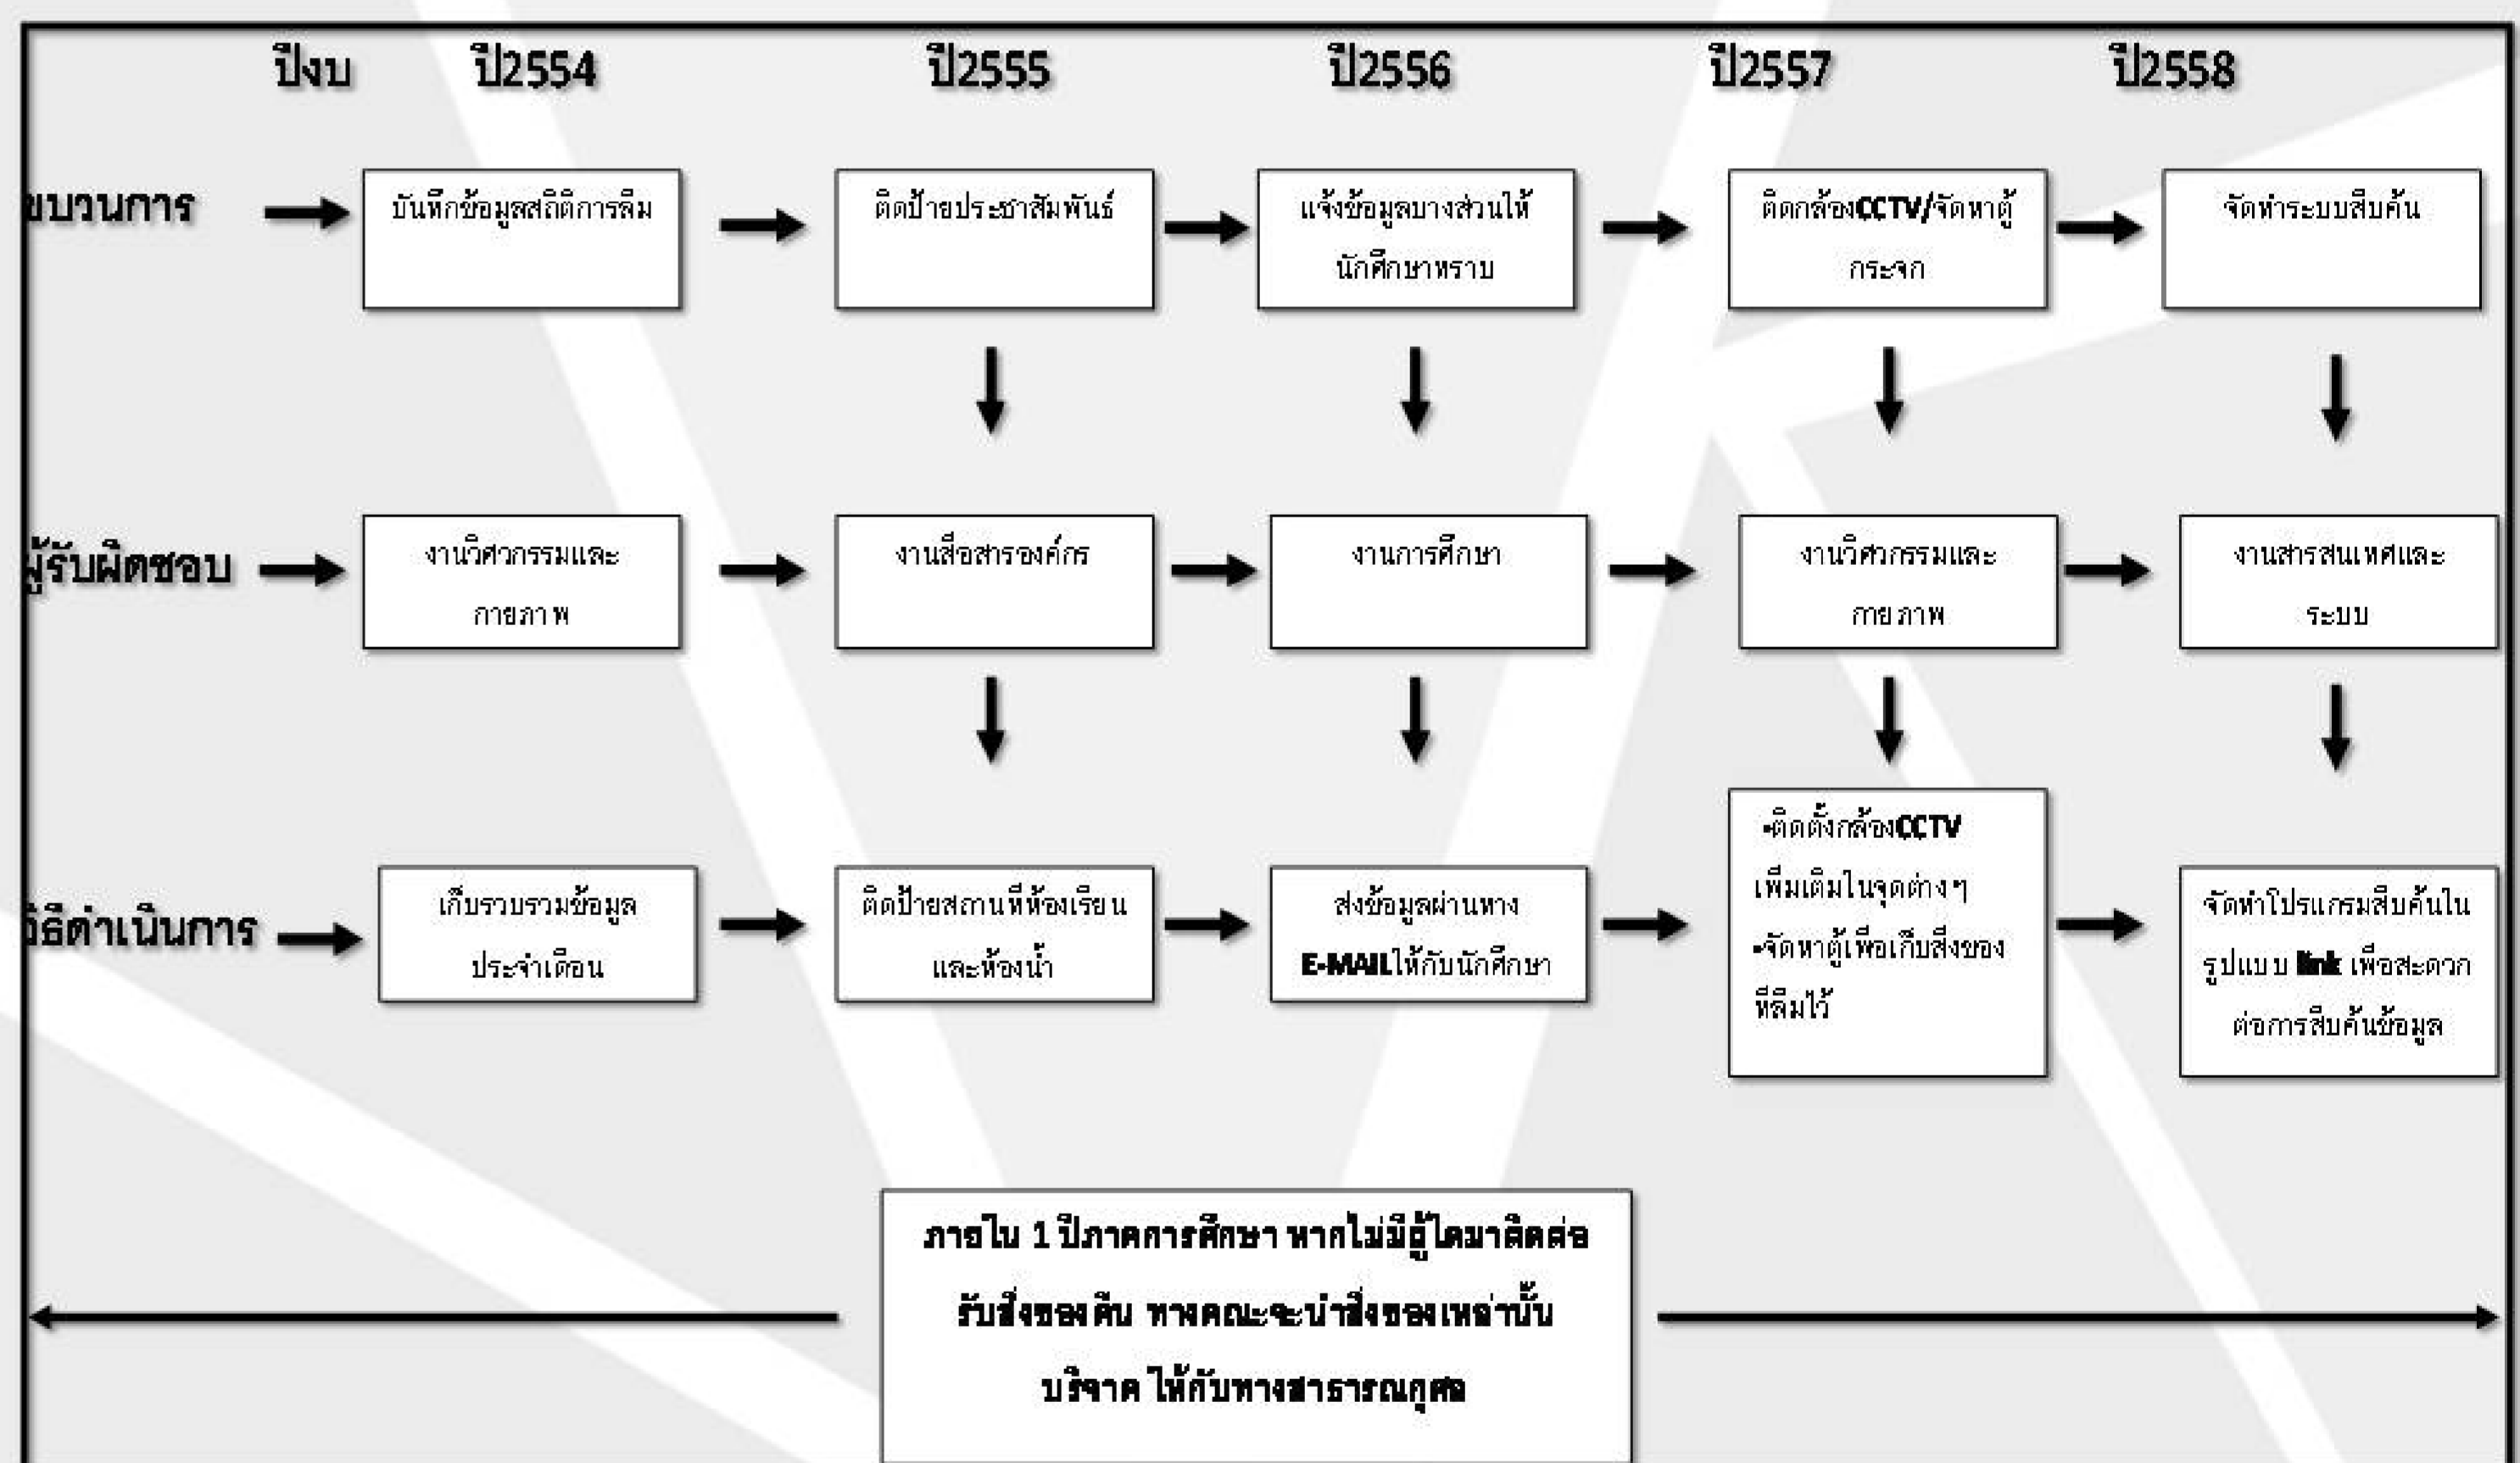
ปีงบ ปี2554 ปี2555 ปี2556 ปี2557 ปี2558

ขบวนการ

บันทึกข้อมูลสถิติการลืม

ติดป้ายประชาสัมพันธ์

แจ้งข้อมูลบางส่วนให้นักศึกษาทราบ

ติดกล้องCCTV/จัดหาตู้กระจก

จัดทำระบบสืบค้น

ผู้รับผิดชอบ

งานวิศวกรรมและกายภาพ

งานสื่อสารองค์กร

งานการศึกษา

งานวิศวกรรมและกายภาพ

งานสารสนเทศและระบบ

วิธีดำเนินการ

เก็บรวบรวมข้อมูลประจำเดือน

ติดป้ายสถานที่ห้องเรียนและห้องน้ำ

ส่งข้อมูลผ่านทาง E-MAILให้กับนักศึกษา

-ติดตั้งกล้องCCTV เพิ่มเติมในจุดต่างๆ
-จัดหาตู้เพื่อเก็บสิ่งของที่ลืมไว้

จัดทำโปรแกรมสืบค้นในรูปแบบ link เพื่อสะดวกต่อการสืบค้นข้อมูล

ภายใน 1 ปีภาคการศึกษา หากไม่มีผู้ใดมาติดต่อรับสิ่งของคืน ทางคณะจะนำสิ่งของเหล่านั้นบริจาค ให้กับทางสาธารณกุศล